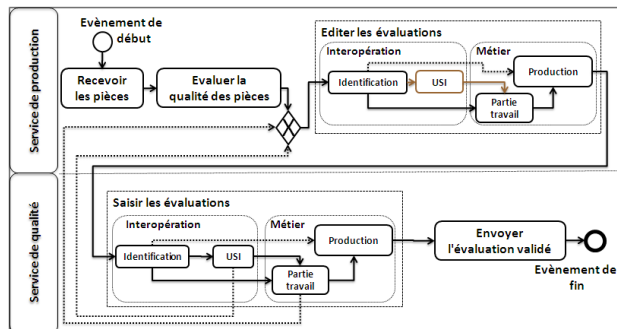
Service de production

Evènement de début

Recevoir les pièces

Evaluer la qualité des pièces

Editer les évaluations

Interopération

Identification

USI

Métier

Production

Partie travail

Service de qualité

Saisir les évaluations

Interopération

Identification

USI

Métier

Production

Partie travail

Envoyer l'évaluation validé

Evènement de fin